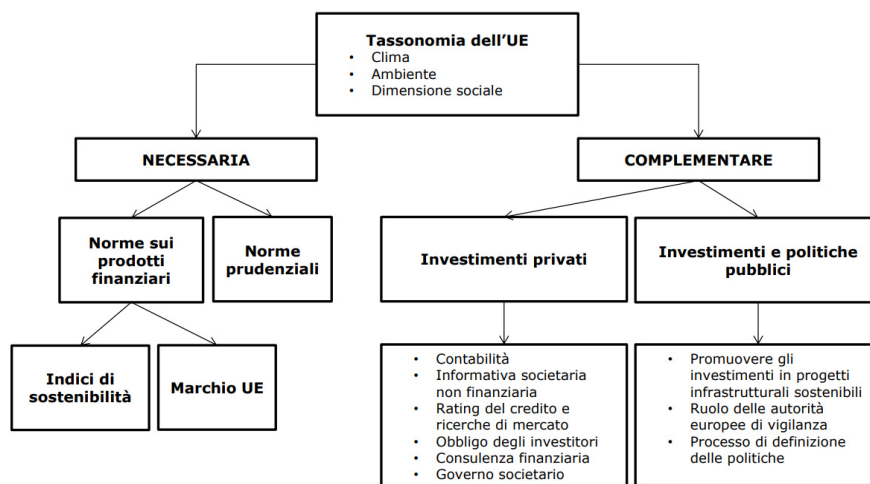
Tassonomia dell'UE
• Clima
• Ambiente
• Dimensione sociale

NECESSARIA

COMPLEMENTARE

Norme sui prodotti finanziari

Norme prudenziali

Investimenti privati

Investimenti e politiche pubblici

Indici di sostenibilità

Marchio UE

• Contabilità
• Informativa societaria non finanziaria
• Rating del credito e ricerche di mercato
• Obbligo degli investitori
• Consulenza finanziaria
• Governo societario

• Promuovere gli investimenti in progetti infrastrutturali sostenibili
• Ruolo delle autorità europee di vigilanza
• Processo di definizione delle politiche